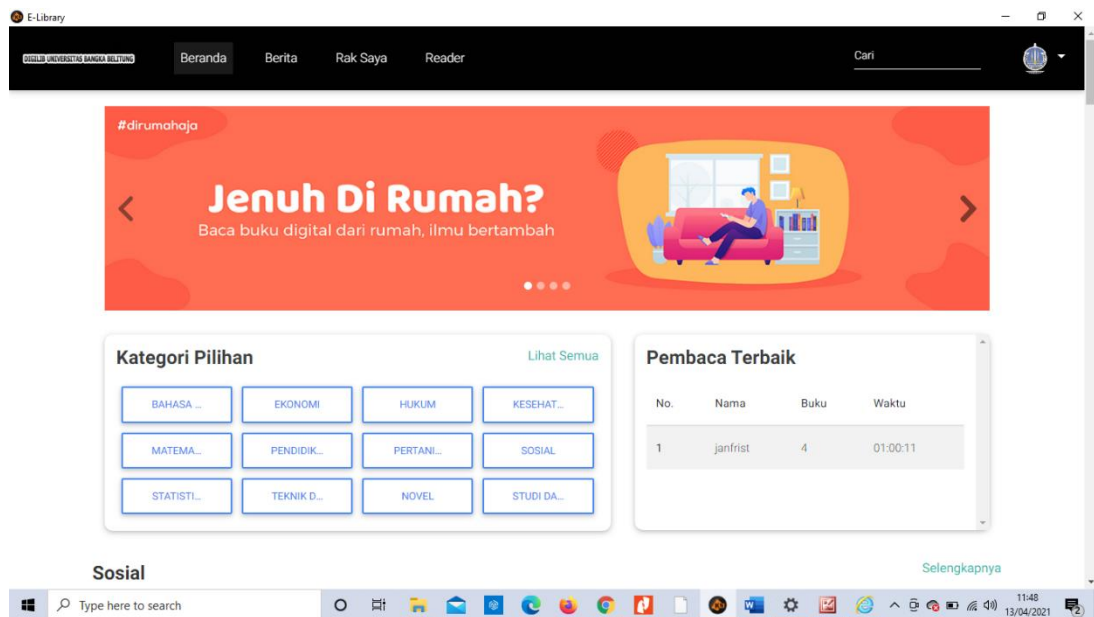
E-Library

DIGILIB UNIVERSITAS BANGKA BELITUNG Beranda Berita Rak Saya Reader Cari

#dirumahaja

Jenuh Di Rumah?

Baca buku digital dari rumah, ilmu bertambah

Kategori Pilihan Lihat Semua

BAHASA ... EKONOMI HUKUM KESEHAT...

MATEMA... PENDIDIK... PERTANI... SOSIAL

STATISTI... TEKNIK D... NOVEL STUDI DA...

Pembaca Terbaik

| No. | Nama | Buku | Waktu |
|---|---|---|---|
| 1 | janfrist | 4 | 01:00:11 |

Sosial Selengkapnya

Type here to search

11:48
13/04/2021